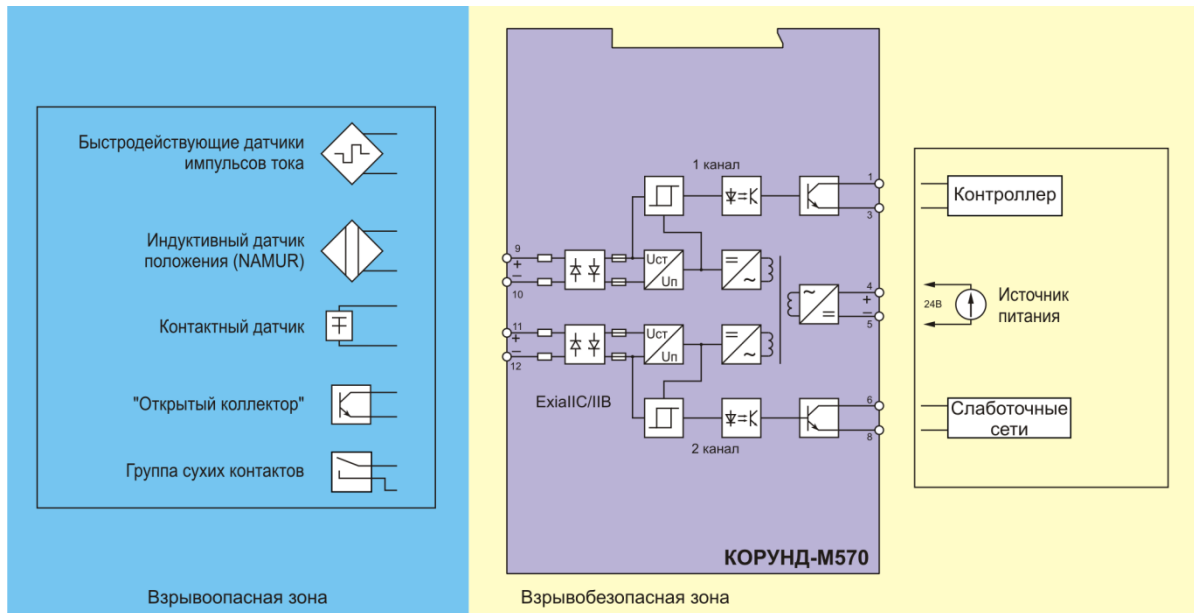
Быстродействующие датчики импульсов тока

Индуктивный датчик положения (NAMUR)

Контактный датчик

"Открытый коллектор"

Группа сухих контактов

1 канал

9
+
−
10

11
+
−
12

Uст
Uп

Uст
Uп

ExiaIIC/IIB

2 канал

1
3
4
+
−
5
6
8

Контроллер

24В

Источник питания

Слаботочные сети

КОРУНД-М570

Взрывоопасная зона

Взрывобезопасная зона